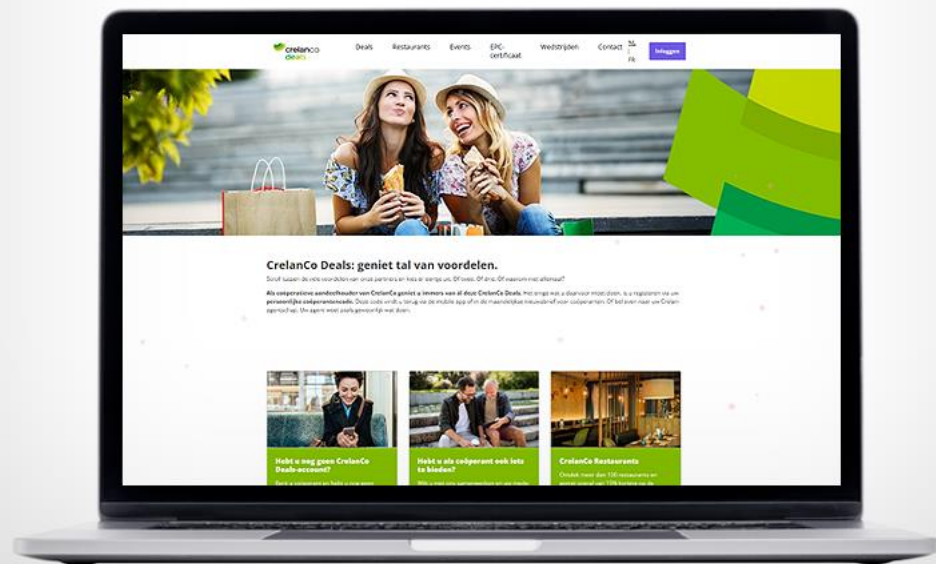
crelanco deals

Deals Restaurants Events EPC-certificaat Wedstrijden Contact NL / FR Inloggen

CrelanCo Deals: geniet tal van voordelen.

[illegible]

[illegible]

Hebt u nog geen CrelanCo Deals-account?

Hebt u als coöperant ook iets te bieden?

CrelanCo Restaurants

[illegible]